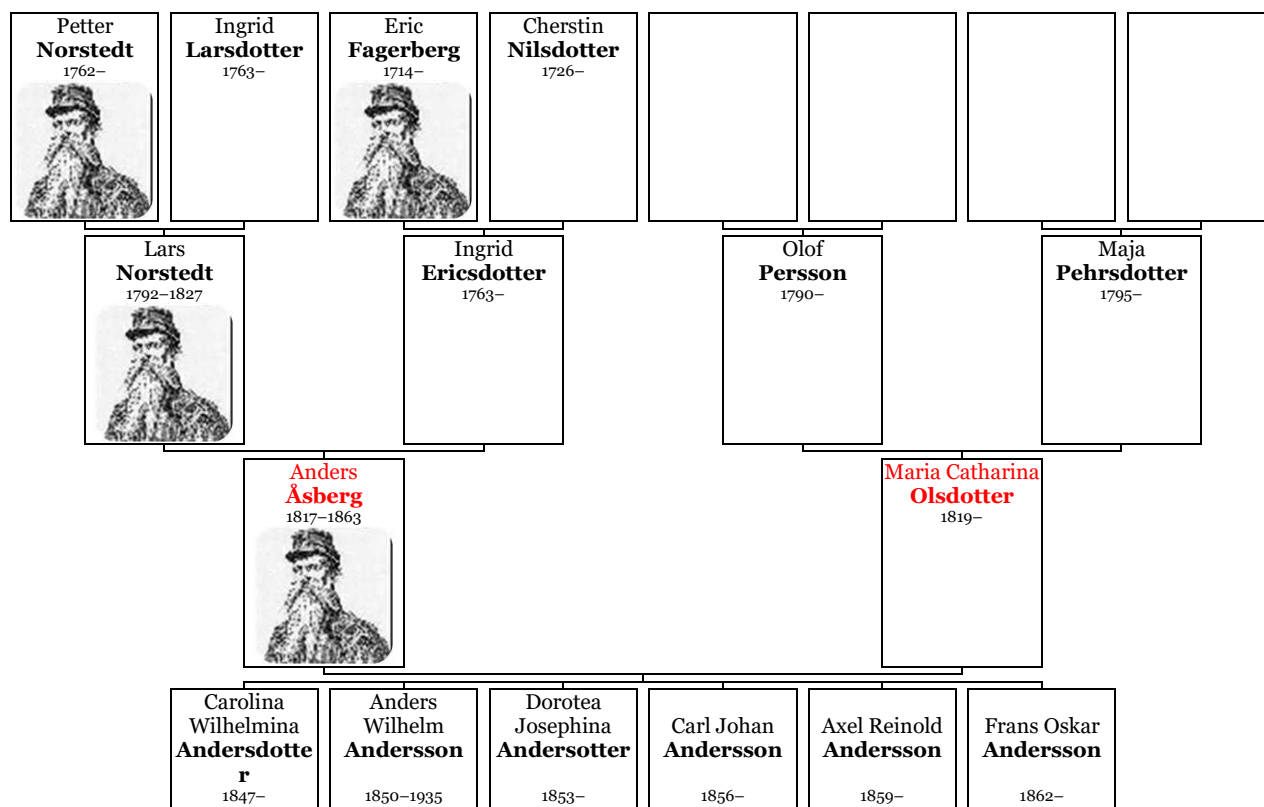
Petter
**Norstedt**
1762–

Ingrid
**Larsdotter**
1763–

Eric
**Fagerberg**
1714–

Cherstin
**Nilsdotter**
1726–

Lars
**Norstedt**
1792–1827

Ingrid
**Ericsdotter**
1763–

Olof
**Persson**
1790–

Maja
**Pehrsdotter**
1795–

Anders
**Åsberg**
1817–1863

Maria Catharina
**Olsdotter**
1819–

Carolina Wilhelmina
**Andersdotter**
1847–

Anders Wilhelm
**Andersson**
1850–1935

Dorotea Josephina
**Andersotter**
1853–

Carl Johan
**Andersson**
1856–

Axel Reinold
**Andersson**
1859–

Frans Oskar
**Andersson**
1862–